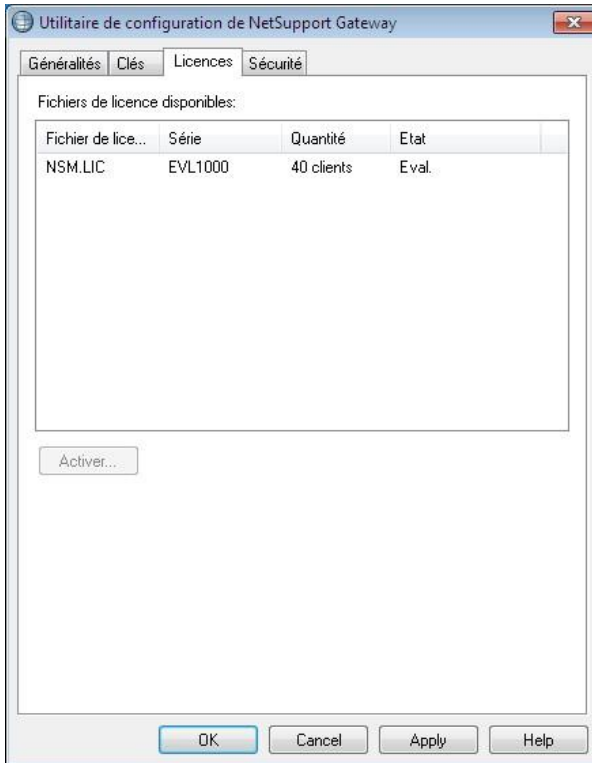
Utilitaire de configuration de NetSupport Gateway

Généralités | Clés | Licences | Sécurité

Fichiers de licence disponibles:

| Fichier de lice... | Série | Quantité | Etat |
|---|---|---|---|
| NSM.LIC | EVL1000 | 40 clients | Eval. |

Activer...

OK | Cancel | Apply | Help